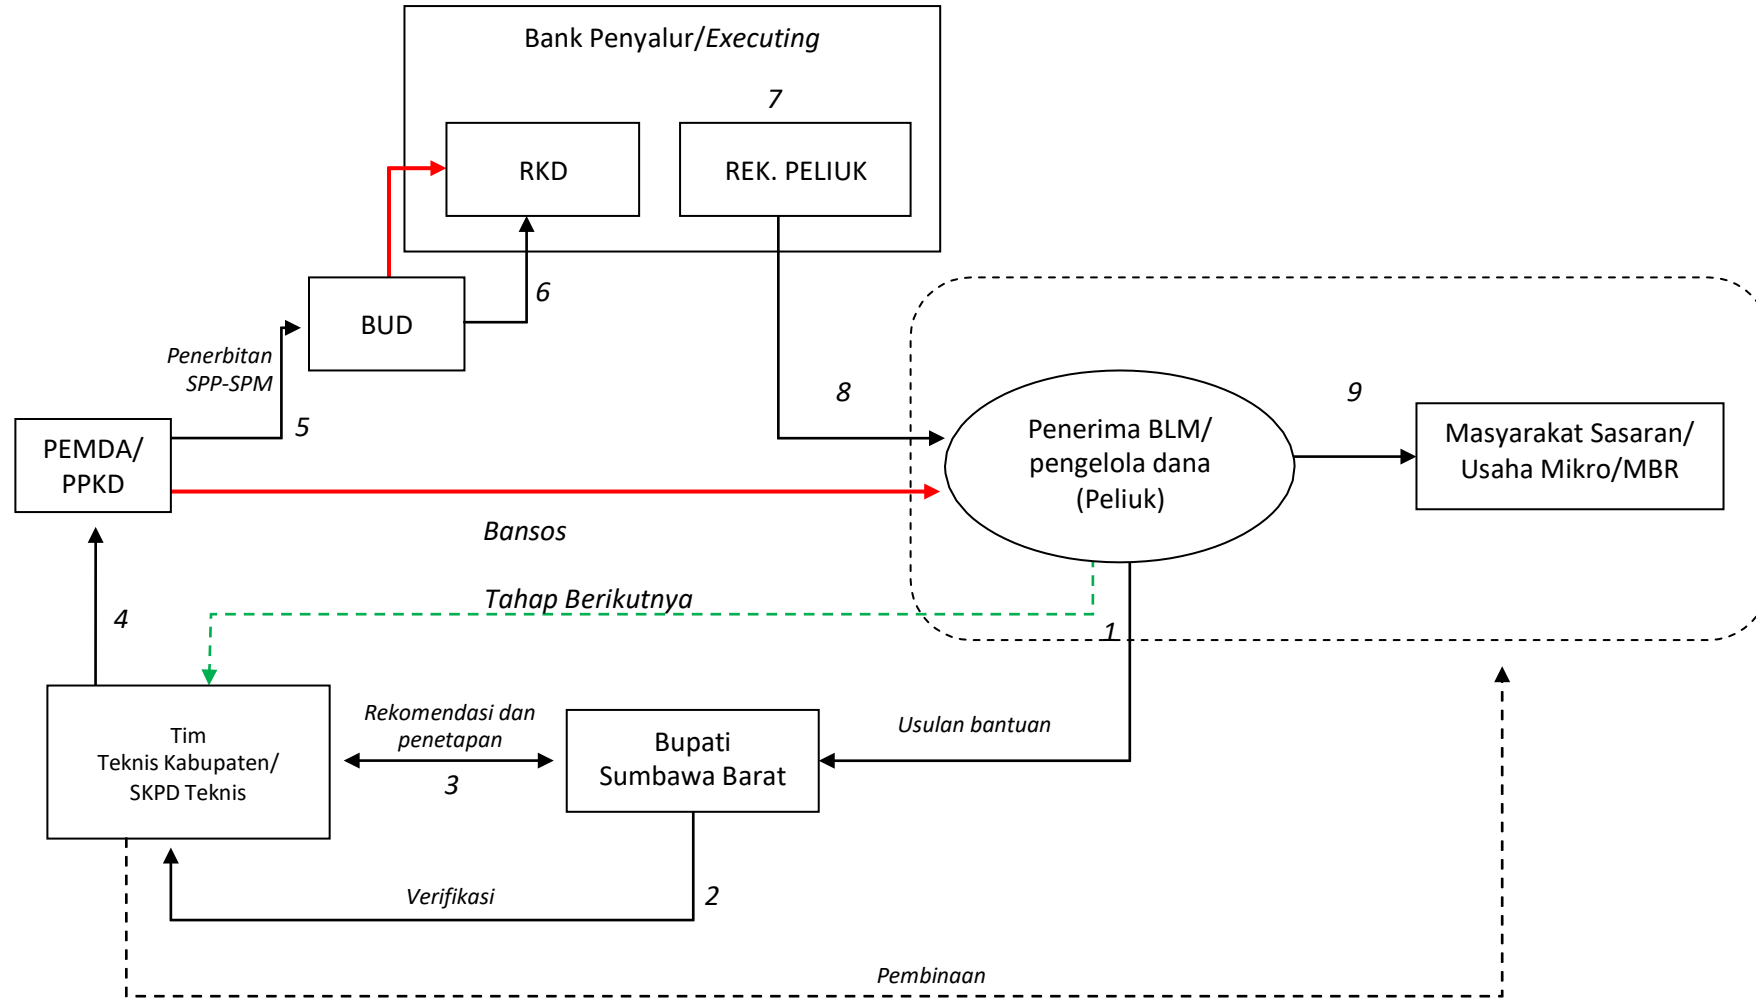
Bank Penyalur/*Executing*

7

RKD

REK. PELIUK

BUD

6

*Penerbitan SPP-SPM*

5

PEMDA/ PPKD

8

Penerima BLM/ pengelola dana (Peliuk)

9

Masyarakat Sasaran/ Usaha Mikro/MBR

*Bansos*

*Tahap Berikutnya*

4

1

Tim Teknis Kabupaten/ SKPD Teknis

*Rekomendasi dan penetapan*

3

Bupati Sumbawa Barat

*Usulan bantuan*

*Verifikasi*

2

*Pembinaan*